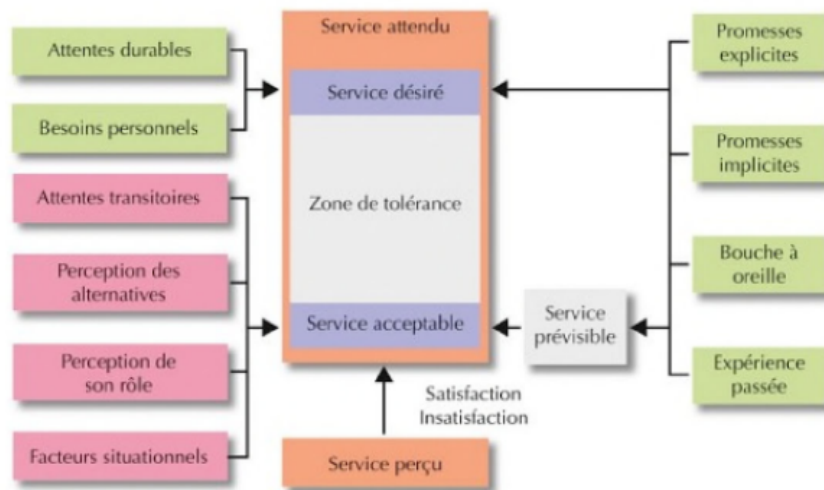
Attentes durables

Besoins personnels

Attentes transitoires

Perception des alternatives

Perception de son rôle

Facteurs situationnels

Service attendu

Service désiré

Zone de tolérance

Service acceptable

Satisfaction
Insatisfaction

Service perçu

Service prévisible

Promesses explicites

Promesses implicites

Bouche à oreille

Expérience passée